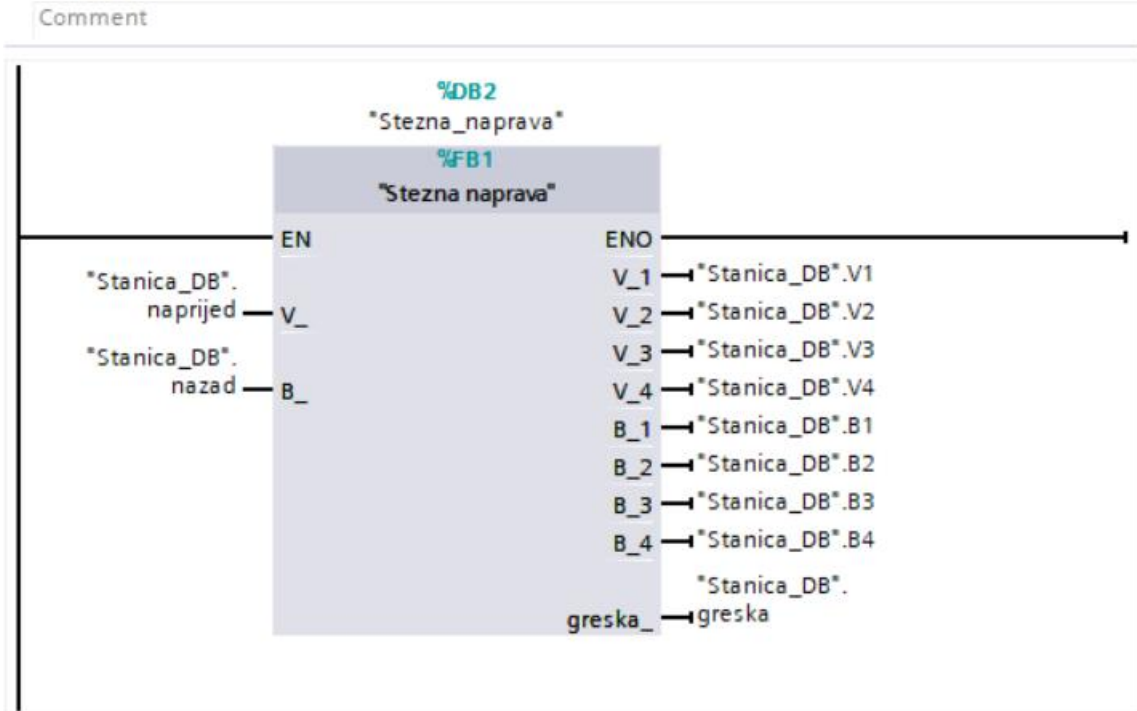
Comment

%DB2
"Stezna_naprava"

%FB1
"Stezna naprava"

EN
ENO

"Stanica_DB".
naprijed
V_

"Stanica_DB".
nazad
B_

V_1 "Stanica_DB".V1
V_2 "Stanica_DB".V2
V_3 "Stanica_DB".V3
V_4 "Stanica_DB".V4
B_1 "Stanica_DB".B1
B_2 "Stanica_DB".B2
B_3 "Stanica_DB".B3
B_4 "Stanica_DB".B4
greska_ "Stanica_DB".
greska